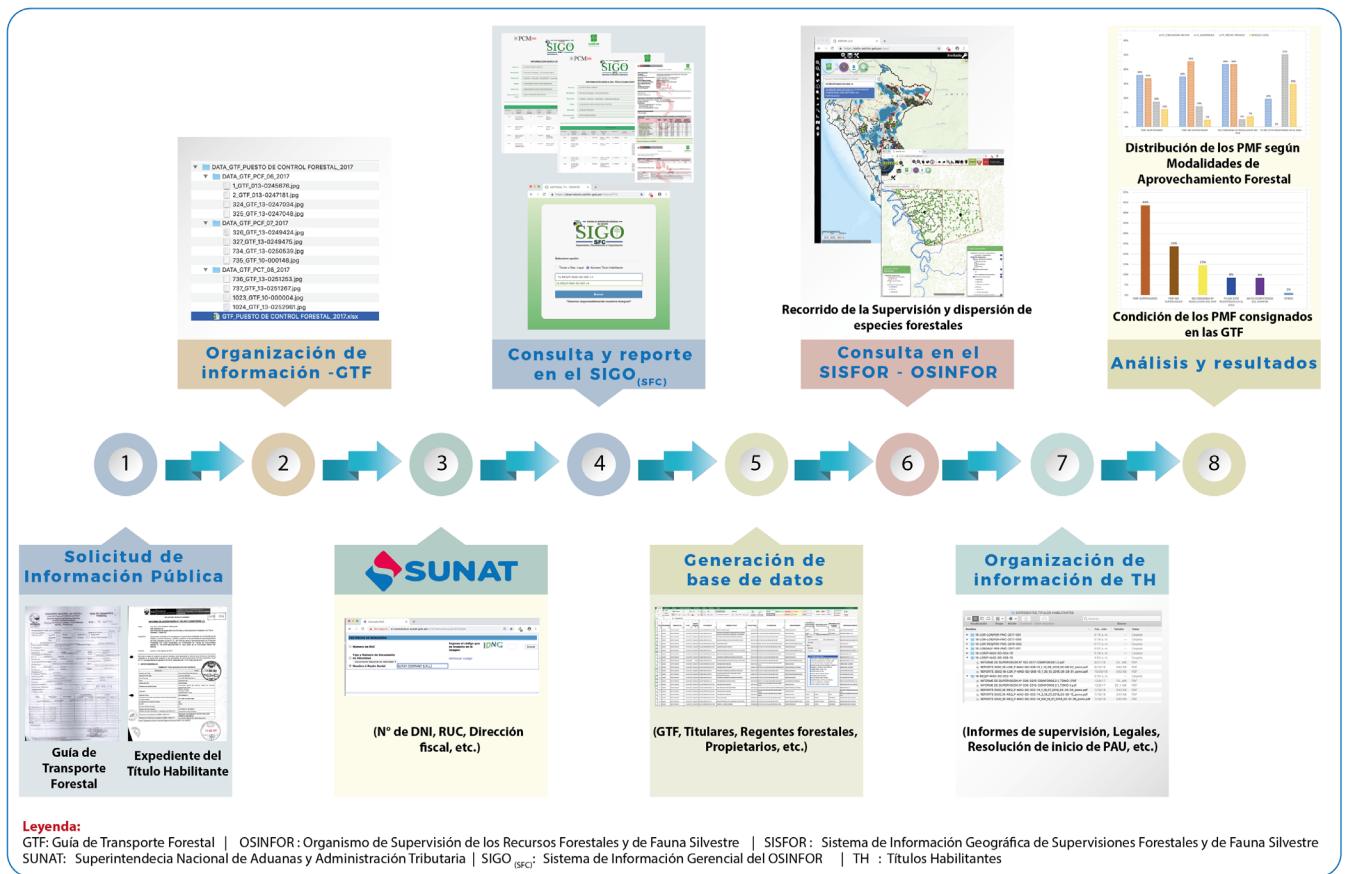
DATA_GTF_PUESTO DE CONTROL FORESTAL_2017
DATA_GTF_PCF_06_2017
1_GTF_013-0245676.jpg
2_GTF_013-0247181.jpg
324_GTF_13-0247034.jpg
325_GTF_13-0247049.jpg
DATA_GTF_PCF_07_2017
326_GTF_13-0249424.jpg
327_GTF_13-0249475.jpg
734_GTF_13-0250539.jpg
735_GTF_10-000148.jpg
DATA_GTF_PCT_08_2017
736_GTF_13-0251253.jpg
737_GTF_13-0251267.jpg
1023_GTF_10-000004.jpg
1024_GTF_13-0252961.jpg
GTF_PUESTO DE CONTROL FORESTAL_2017.xlsx

Organización de información -GTF

SIGO
SIGO
SIGO SFC

Consulta y reporte en el SIGO$_{(SFC)}$

Recorrido de la Supervisión y dispersión de especies forestales

Consulta en el SISFOR - OSINFOR

Distribución de los PMF según Modalidades de Aprovechamiento Forestal

Condición de los PMF consignados en las GTF

Análisis y resultados

1
2
3
4
5
6
7
8

Solicitud de Información Pública

Guía de Transporte Forestal

Expediente del Título Habilitante

SUNAT

(Nº de DNI, RUC, Dirección fiscal, etc.)

Generación de base de datos

(GTF, Titulares, Regentes forestales, Propietarios, etc.)

Organización de información de TH

(Informes de supervisión, Legales, Resolución de inicio de PAU, etc.)

Leyenda:
GTF: Guía de Transporte Forestal | OSINFOR : Organismo de Supervisión de los Recursos Forestales y de Fauna Silvestre | SISFOR : Sistema de Información Geográfica de Supervisiones Forestales y de Fauna Silvestre
SUNAT: Superintendecia Nacional de Aduanas y Administración Tributaria | SIGO$_{(SFC)}$: Sistema de Información Gerencial del OSINFOR | TH : Títulos Habilitantes